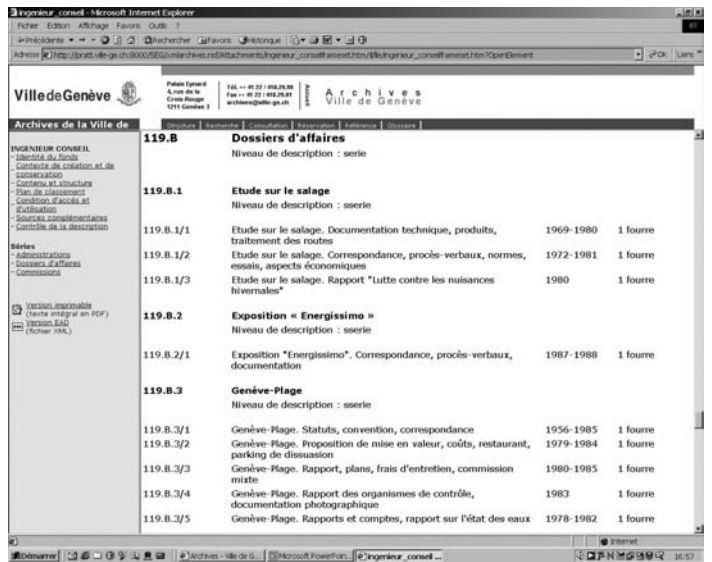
ingenieur_conseil - Microsoft Internet Explorer

Fichier Edition Affichage Favoris Outils ?

Précédente Rechercher Favoris Historique

Adresse http://pratt.ville-ge.ch:8000/SEG/xmlarchives.nsf/Attachments/ingenieur_conseilframeset.htm/$file/ingenieur_conseilframeset.htm?OpenElement

OK Liens

VilledeGenève

Palais Eynard 4, rue de la Croix-Rouge 1211 Genève 3

Tél. ++ 41 22 / 418.29.90 Fax ++ 41 22 / 418.29.01 archives@ville-ge.ch

Accueil

Archives Ville de Genève

Archives de la Ville de

Structure | Recherche | Consultation | Réservation | Référence | Glossaire

INGENIEUR CONSEIL
- Identité du fonds
- Contexte de création et de conservation
- Contenu et structure
- Plan de classement
- Condition d'accès et d'utilisation
- Sources complémentaires
- Contrôle de la description

Séries
- Administrations
- Dossiers d'affaires
- Commissions

Version imprimable (texte intégral en PDF)
Version EAD (fichier XML)

| | | | |
|---|---|---|---|
| 119.B | Dossiers d'affaires<br>Niveau de description : serie | | |
| 119.B.1 | Etude sur le salage<br>Niveau de description : sserie | | |
| 119.B.1/1 | Etude sur le salage. Documentation technique, produits, traitement des routes | 1969-1980 | 1 fourre |
| 119.B.1/2 | Etude sur le salage. Correspondance, procès-verbaux, normes, essais, aspects économiques | 1972-1981 | 1 fourre |
| 119.B.1/3 | Etude sur le salage. Rapport "Lutte contre les nuisances hivernales" | 1980 | 1 fourre |
| 119.B.2 | Exposition « Energissimo »<br>Niveau de description : sserie | | |
| 119.B.2/1 | Exposition "Energissimo". Correspondance, procès-verbaux, documentation | 1987-1988 | 1 fourre |
| 119.B.3 | Genève-Plage<br>Niveau de description : sserie | | |
| 119.B.3/1 | Genève-Plage. Statuts, convention, correspondance | 1956-1985 | 1 fourre |
| 119.B.3/2 | Genève-Plage. Proposition de mise en valeur, coûts, restaurant, parking de dissuasion | 1979-1984 | 1 fourre |
| 119.B.3/3 | Genève-Plage. Rapport, plans, frais d'entretien, commission mixte | 1980-1985 | 1 fourre |
| 119.B.3/4 | Genève-Plage. Rapport des organismes de contrôle, documentation photographique | 1983 | 1 fourre |
| 119.B.3/5 | Genève-Plage. Rapports et comptes, rapport sur l'état des eaux | 1978-1982 | 1 fourre |

Internet

Démarrer | Archives - Ville de G... | Microsoft PowerPoin... | ingenieur_conseil ... | 16:57